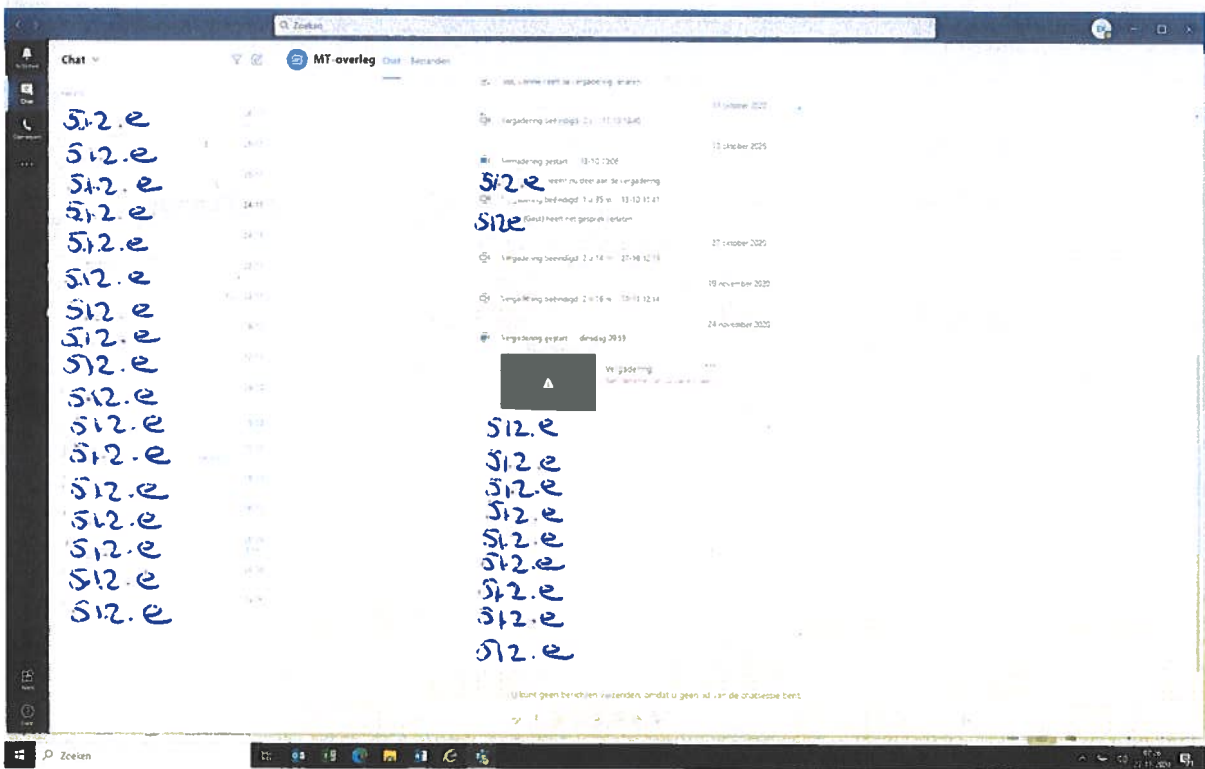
Zoeken

Activiteit
Chat
Oproepen

Chat

Recent

5.1.2.e
5.1.2.e
5.1.2.e
5.1.2.e
5.1.2.e
5.1.2.e
5.1.2.e
5.1.2.e
5.1.2.e
5.1.2.e
5.1.2.e
5.1.2.e
5.1.2.e
5.1.2.e
5.1.2.e
5.1.2.e
5.1.2.e

MT-overleg Chat Bestanden

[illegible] heeft de vergadering verlaten

13 oktober 2020

Vergadering beëindigd: 2 u 17 13-10 13:40

13 oktober 2020

Vergadering gestart 13-10 13:06

5.1.2.e heeft nu deel aan de vergadering

Vergadering beëindigd: 1 u 35 m 13-10 13:41

5.1.2.e (Gast) heeft het gesprek verlaten

27 oktober 2020

Vergadering beëindigd: 2 u 14 m 27-10 12:13

19 november 2020

Vergadering beëindigd: 2 u 18 m 19-11 12:14

24 november 2020

Vergadering gestart dinsdag 09:59

Vergadering

5.1.2.e
5.1.2.e
5.1.2.e
5.1.2.e
5.1.2.e
5.1.2.e
5.1.2.e
5.1.2.e
5.1.2.e

U kunt geen berichten verzenden, omdat u geen lid van de chatsessie bent.

Apps
Help

Zoeken